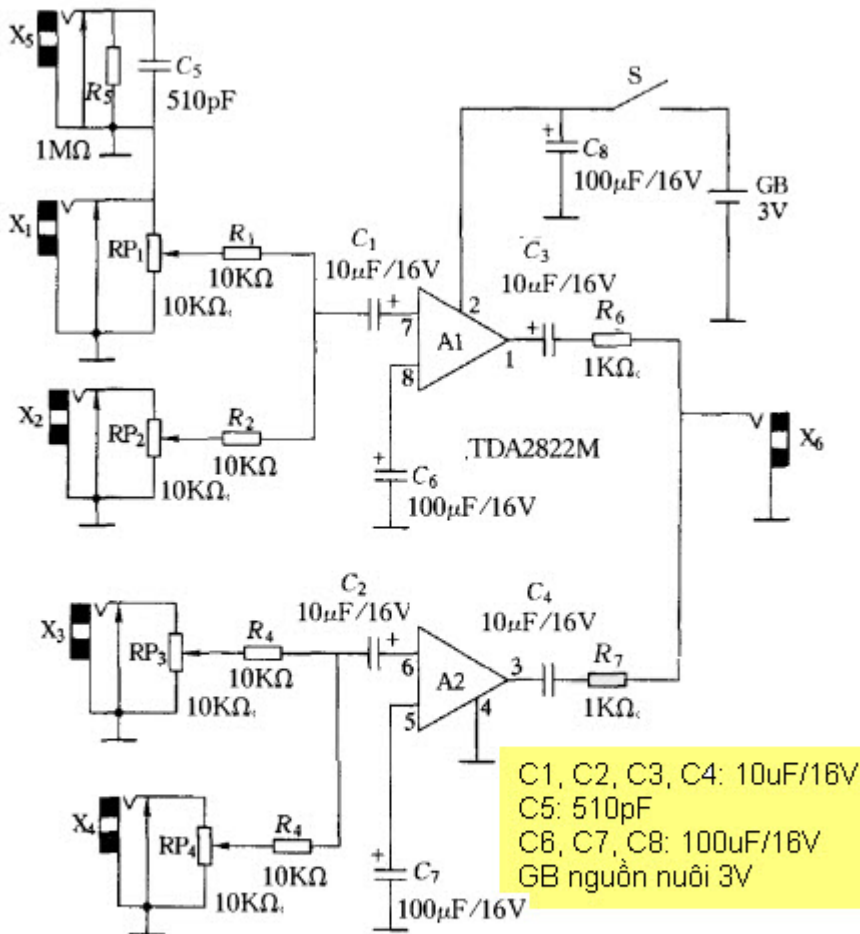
$X_5$
$R_5$
$C_5$
510pF
1MΩ
S
$C_8$
100μF/16V
GB
3V
$X_1$
$RP_1$
$R_1$
10KΩ
10KΩ
$C_1$
10μF/16V
$C_3$
10μF/16V
2
7
A1
1
$R_6$
1KΩ
8
$X_2$
$RP_2$
$R_2$
10KΩ
10KΩ
TDA2822M
$X_6$
$C_6$
100μF/16V
$C_2$
10μF/16V
$C_4$
10μF/16V
$X_3$
$RP_3$
$R_4$
10KΩ
10KΩ
6
A2
3
$R_7$
1KΩ
5
4
$X_4$
$RP_4$
$R_4$
10KΩ
10KΩ
$C_7$
100μF/16V

C1, C2, C3, C4: 10uF/16V
C5: 510pF
C6, C7, C8: 100uF/16V
GB nguồn nuôi 3V